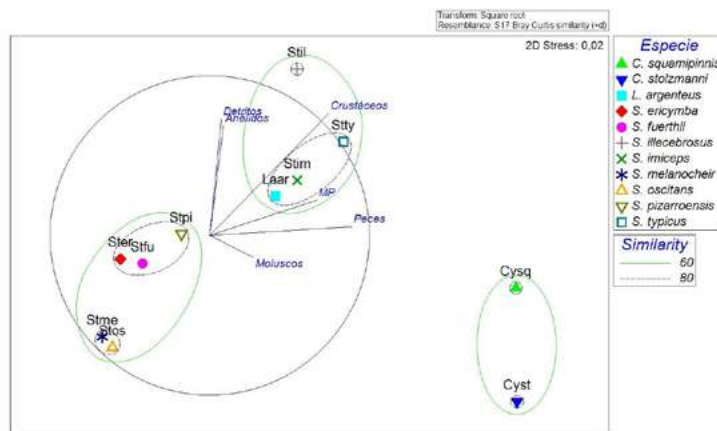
Transform: Square root
Resemblance: S17 Bray Curtis similarity (+d)

2D Stress: 0,02

Stil
Detritos
Anélidos
Crustáceos
Stty
Stim
Laar
MP
Peces
Stpi
Ster
Stfu
Moluscos
Stme
Stos
Cysq
Cyst

Especie
C. squamipinnis
C. stolzmanni
L. argenteus
S. ericymba
S. fuerthii
S. illecebrosus
S. imiceps
S. melanocheir
S. oscitans
S. pizarroensis
S. typicus

Similarity
60
80